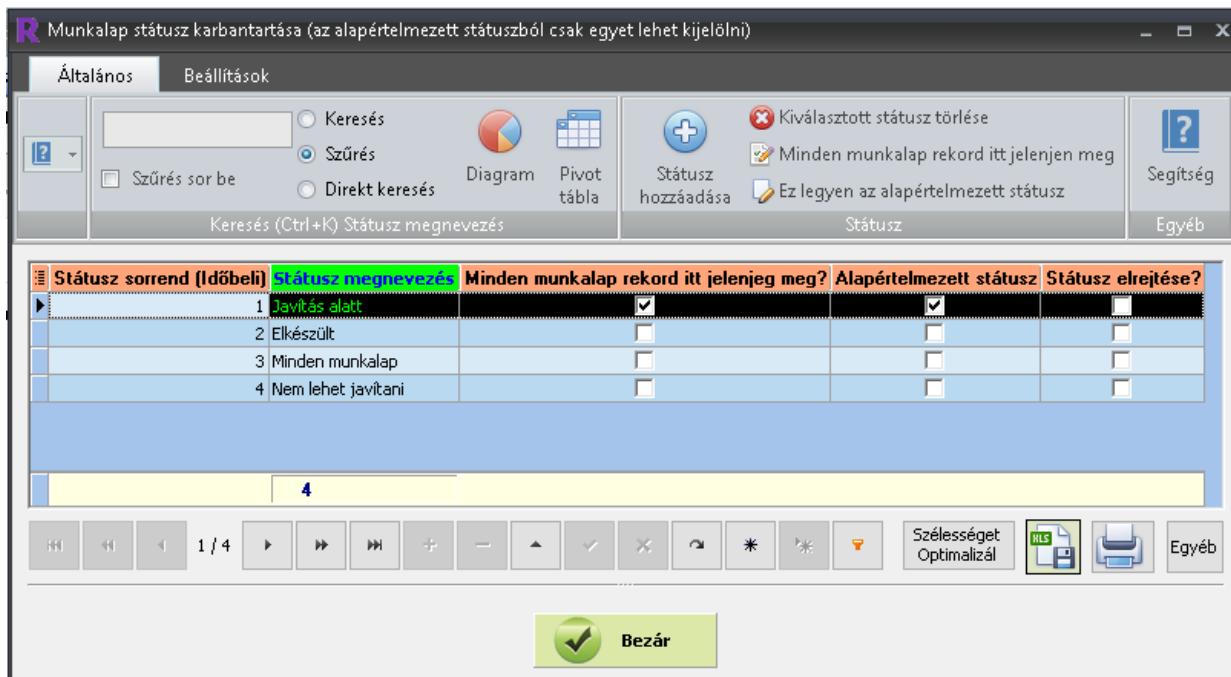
R Munkalap státusz karbantartása (az alapértelmezett státuszból csak egyet lehet kijelölni)

Általános | Beállítások

Keresés
Szűrés
Direkt keresés
Szűrés sor be
Diagram
Pivot tábla
Keresés (Ctrl+K) Státusz megnevezés

Státusz hozzáadása
Kiválasztott státusz törlése
Minden munkalap rekord itt jelenjen meg
Ez legyen az alapértelmezett státusz
Státusz

Segítség
Egyéb

| Státusz sorrend (Időbeli) | Státusz megnevezés | Minden munkalap rekord itt jelenjeg meg? | Alapértelmezett státusz | Státusz elrejtése? |
|---|---|---|---|---|
| 1 | Javítás alatt | ☑ | ☑ | ☐ |
| 2 | Elkészült | ☐ | ☐ | ☐ |
| 3 | Minden munkalap | ☐ | ☐ | ☐ |
| 4 | Nem lehet javítani | ☐ | ☐ | ☐ |
| | 4 | | | |

1 / 4

Szélességet Optimalizál
Egyéb

Bezár